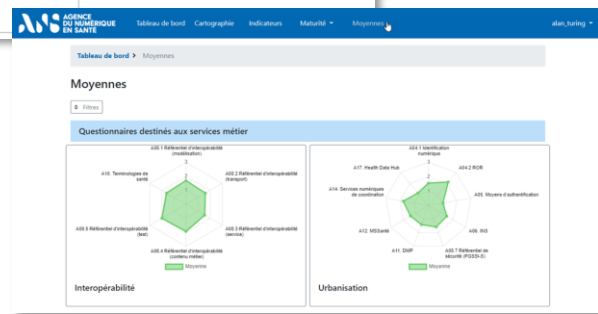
AGENCE DU NUMÉRIQUE EN SANTÉ

Tableau de bord Cartographie Indicateurs Maturité ▾ Moyennes

alan_turing ▾

Tableau de bord › Moyennes

Moyennes

0 Filtres

Questionnaires destinés aux services métier

A00.1 Référentiel d'interopérabilité (modélisation)

A00.2 Référentiel d'interopérabilité (transport)

A00.3 Référentiel d'interopérabilité (service)

A00.4 Référentiel d'interopérabilité (contenu métier)

A00.5 Référentiel d'interopérabilité (test)

A10. Terminologies de santé

3

2

1

Moyenne

Interopérabilité

A04.1 Identification numérique

A04.2 RIOR

A05. Moyens d'authentification

A06. INS

A07 Référentiel de sécurité (PGSSI-S)

A11. DMP

A12. MSSanté

A14. Services numériques de coordination

A17. Health Data Hub

3

2

1

Moyenne

Urbanisation